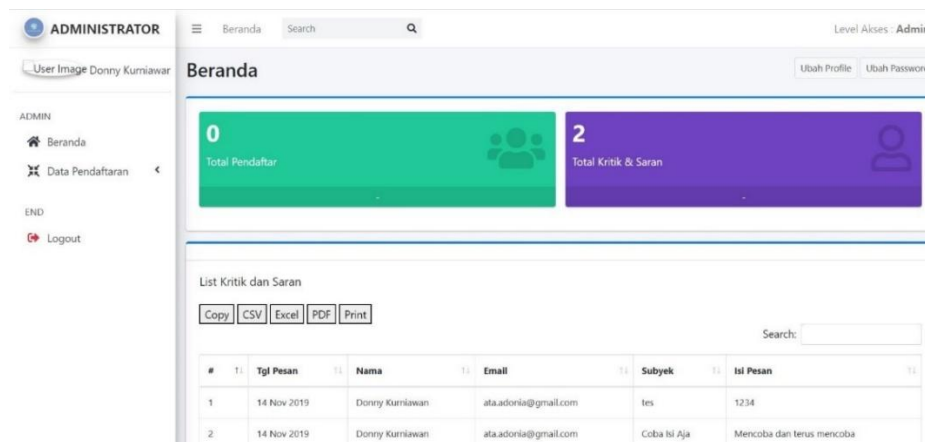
ADMINISTRATOR

Beranda Search

Level Akses : Admi

User Image Donny Kurniawar

Beranda

Ubah Profile Ubah Passwor

ADMIN

Beranda

Data Pendaftaran

END

Logout

0
Total Pendaftar

2
Total Kritik & Saran

List Kritik dan Saran

Copy CSV Excel PDF Print

Search:

| # | Tgl Pesan | Nama | Email | Subyek | Isi Pesan |
|---|---|---|---|---|---|
| 1 | 14 Nov 2019 | Donny Kurniawan | ata.adonia@gmail.com | tes | 1234 |
| 2 | 14 Nov 2019 | Donny Kurniawan | ata.adonia@gmail.com | Coba Isi Aja | Mencoba dan terus mencoba |